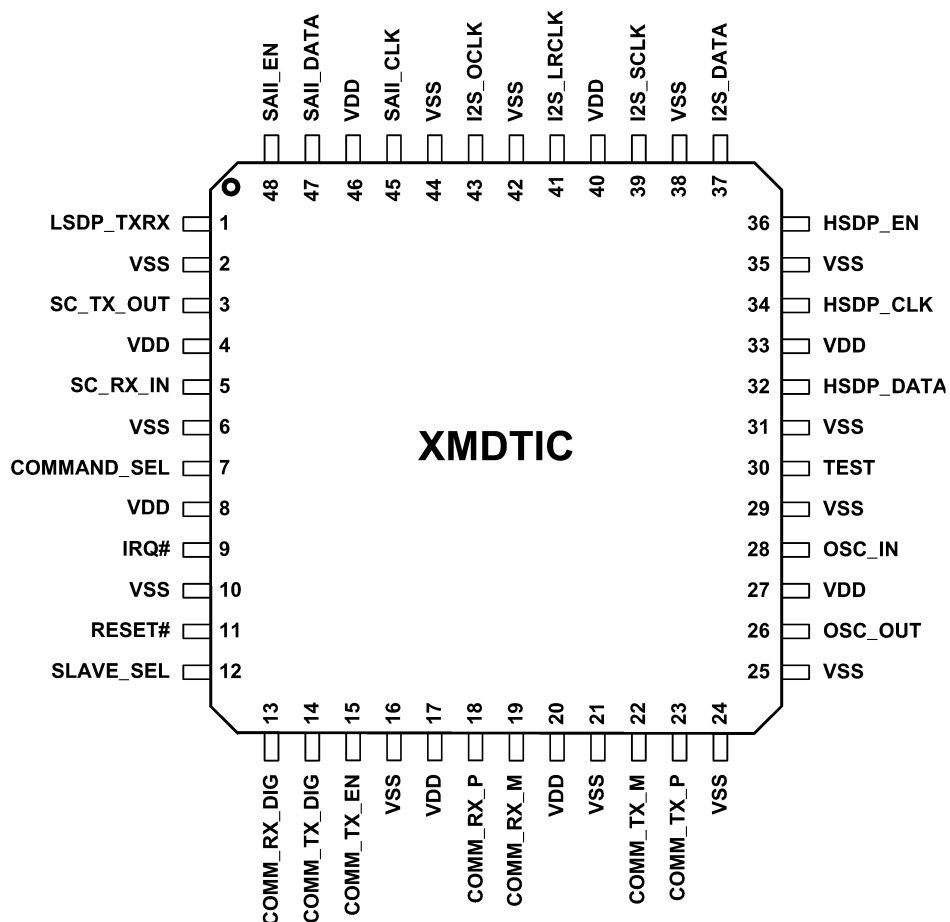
SAII_EN 48
SAII_DATA 47
VDD 46
SAII_CLK 45
VSS 44
I2S_OCLK 43
VSS 42
I2S_LRCLK 41
VDD 40
I2S_SCLK 39
VSS 38
I2S_DATA 37

LSDP_TXRX 1
VSS 2
SC_TX_OUT 3
VDD 4
SC_RX_IN 5
VSS 6
COMMAND_SEL 7
VDD 8
IRQ# 9
VSS 10
RESET# 11
SLAVE_SEL 12

XMDTIC

36 HSDP_EN
35 VSS
34 HSDP_CLK
33 VDD
32 HSDP_DATA
31 VSS
30 TEST
29 VSS
28 OSC_IN
27 VDD
26 OSC_OUT
25 VSS

13 COMM_RX_DIG
14 COMM_TX_DIG
15 COMM_TX_EN
16 VSS
17 VDD
18 COMM_RX_P
19 COMM_RX_M
20 VDD
21 VSS
22 COMM_TX_M
23 COMM_TX_P
24 VSS